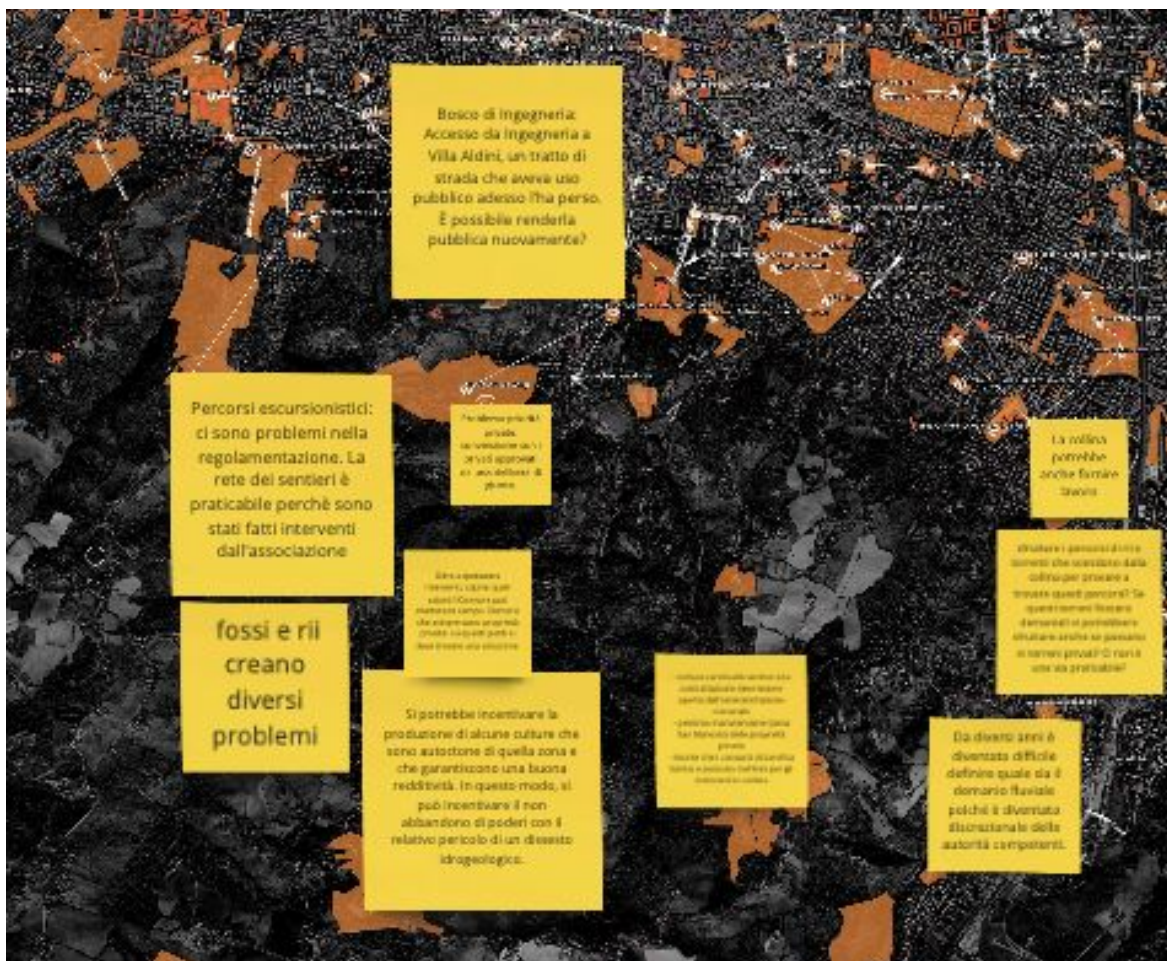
Bosco di Ingegneria: Accesso da Ingegneria a Villa Aldini, un tratto di strada che aveva uso pubblico adesso l'ha perso. È possibile renderla pubblica nuovamente?

Percorsi escursionistici: ci sono problemi nella regolamentazione. La rete dei sentieri è praticabile perchè sono stati fatti interventi dall'associazione

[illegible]

fossi e rii creano diversi problemi

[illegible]

Si potrebbe incentivare la produzione di alcune culture che sono autoctone di quella zona e che garantiscono una buona redditività. In questo modo, si può incentivare il non abbandono di poderi con il relativo pericolo di un dissesto idrogeologico.

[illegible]

La collina potrebbe anche fornire lavoro

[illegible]

Da diversi anni è diventato difficile definire quale sia il demanio fluviale poichè è diventato discrezionale delle autorità competenti.